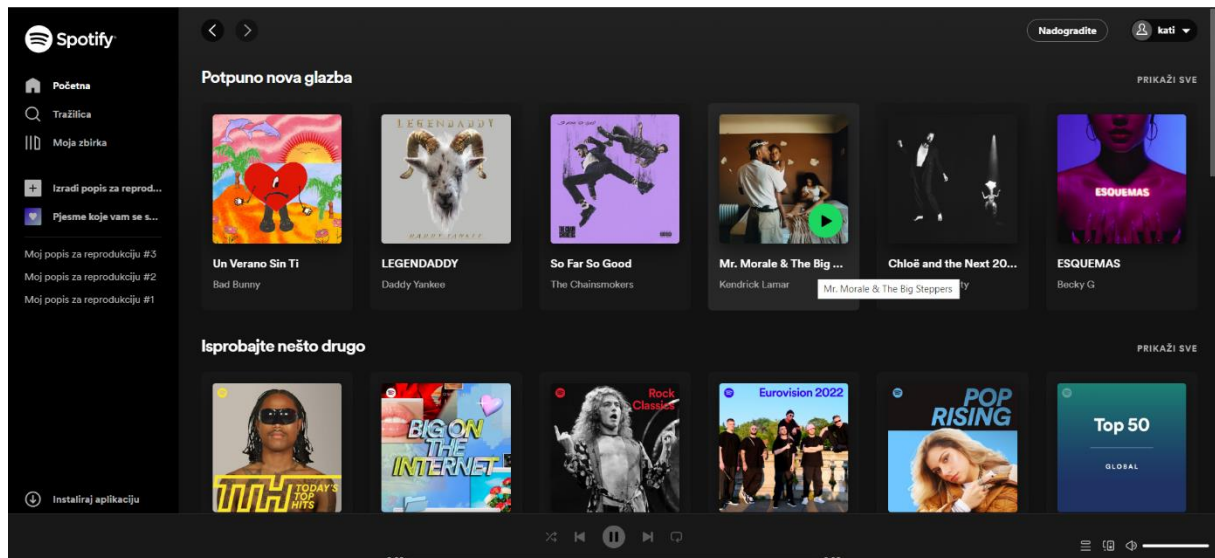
Spotify

Početna
Tražilica
Moja zbirka

Izradi popis za reprod...
Pjesme koje vam se s...

Moj popis za reprodukciju #3
Moj popis za reprodukciju #2
Moj popis za reprodukciju #1

Instaliraj aplikaciju

Nadogradite
kati

Potpuno nova glazba
PRIKAŽI SVE

LEGENDADDY
DADDY YANKEE
ESQUEMAS

Un Verano Sin Ti
Bad Bunny

LEGENDADDY
Daddy Yankee

So Far So Good
The Chainsmokers

Mr. Morale & The Big ...
Kendrick Lamar
Mr. Morale & The Big Steppers

Chloë and the Next 20...
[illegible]ty

ESQUEMAS
Becky G

Isprobajte nešto drugo
PRIKAŽI SVE

TTH TODAY'S TOP HITS
BIG ON THE INTERNET
Rock Classics
Eurovision 2022
POP RISING
Top 50
GLOBAL